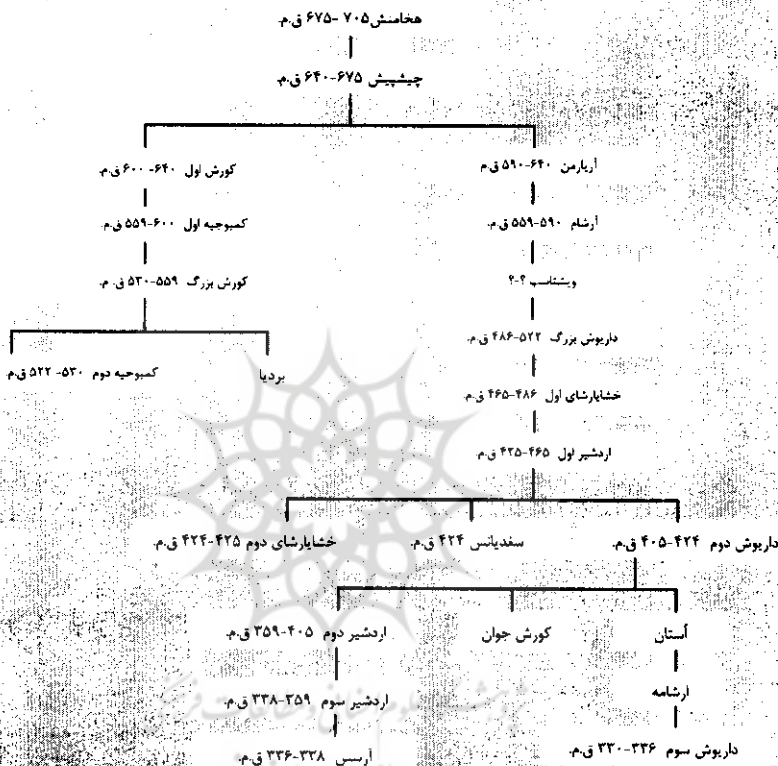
هخامنش ۷۰۵ -۶۷۵ ق.م.

چیشپیش ۶۷۵-۶۴۰ ق.م.

آریارمن ۶۴۰-۵۹۰ ق.م

آرشام ۵۹۰-۵۵۹ ق.م.

ویشتاسپ ؟-؟

داریوش بزرگ ۵۲۲-۴۸۶ ق.م.

خشایارشای اول ۴۸۶-۴۶۵ ق.م.

اردشیر اول ۴۶۵-۴۲۵ ق.م.

کورش اول ۶۴۰- ۶۰۰ ق.م.

کمبوجیه اول ۶۰۰-۵۵۹ ق.م.

کورش بزرگ ۵۵۹-۵۳۰ ق.م.

کمبوجیه دوم ۵۳۰- ۵۲۲ ق.م

بردیا

داریوش دوم ۴۲۴-۴۰۵ ق.م.

سغدیانس ۴۲۴ ق.م.

خشایارشای دوم ۴۲۵-۴۲۴ ق.م.

آستان

ارشامه

داریوش سوم ۳۳۶- ۳۳۰ ق.م.

کورش جوان

اردشیر دوم ۴۰۵-۳۵۹ ق.م.

اردشیر سوم ۳۵۹-۳۳۸ ق.م.

آرسس ۳۳۸-۳۳۶ ق.م.